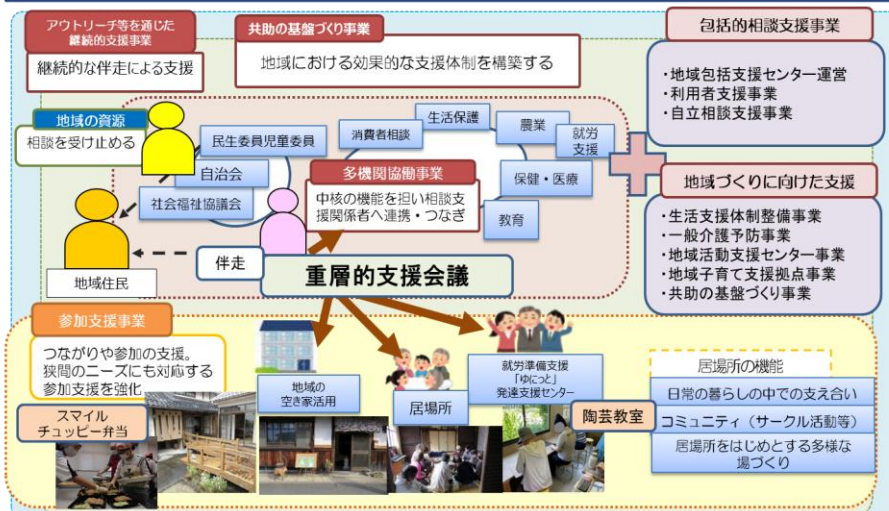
アウトリーチ等を通じた継続的支援事業

継続的な伴走による支援

共助の基盤づくり事業

地域における効果的な支援体制を構築する

包括的相談支援事業

・地域包括支援センター運営
・利用者支援事業
・自立相談支援事業

地域の資源

相談を受け止める

民生委員児童委員

自治会

社会福祉協議会

消費者相談

生活保護

農業

就労支援

保健・医療

教育

多機関協働事業

中核の機能を担い相談支援関係者へ連携・つなぎ

地域づくりに向けた支援

・生活支援体制整備事業
・一般介護予防事業
・地域活動支援センター事業
・地域子育て支援拠点事業
・共助の基盤づくり事業

地域住民

伴走

重層的支援会議

参加支援事業

つながりや参加の支援。狭間のニーズにも対応する参加支援を強化

スマイルチュッピー弁当

地域の空き家活用

居場所

就労準備支援「ゆにっと」発達支援センター

陶芸教室

居場所の機能

日常の暮らしの中での支え合い

コミュニティ（サークル活動等）

居場所をはじめとする多様な場づくり